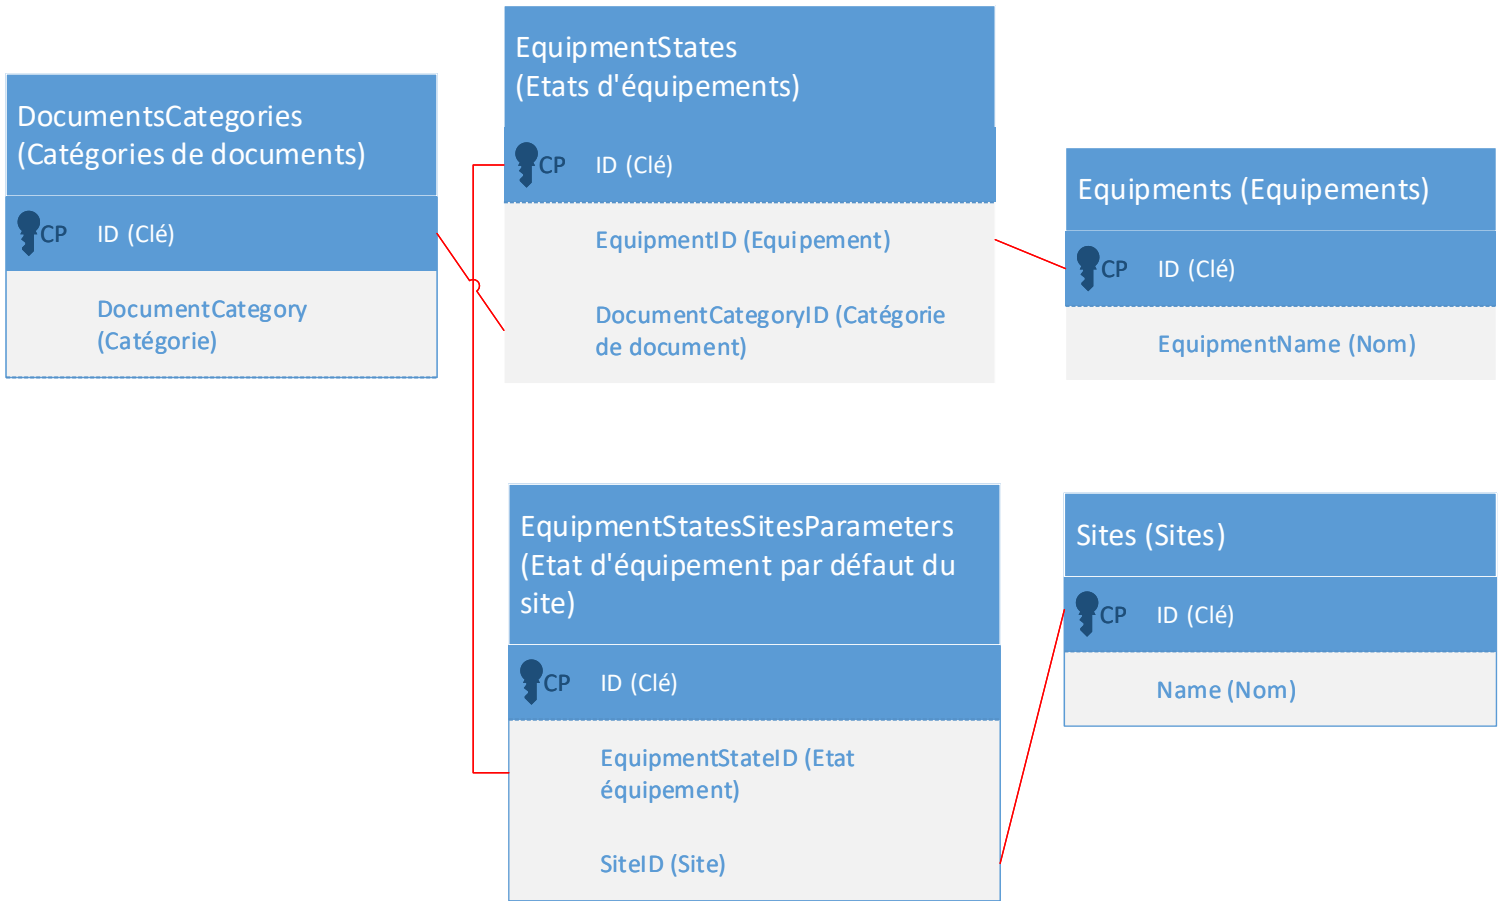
DocumentsCategories (Catégories de documents)

CP ID (Clé)

DocumentCategory (Catégorie)

EquipmentStates (Etats d'équipements)

CP ID (Clé)

EquipmentID (Equipement)

DocumentCategoryID (Catégorie de document)

Equipments (Equipements)

CP ID (Clé)

EquipmentName (Nom)

EquipmentStatesSitesParameters (Etat d'équipement par défaut du site)

CP ID (Clé)

EquipmentStateID (Etat équipement)

SiteID (Site)

Sites (Sites)

CP ID (Clé)

Name (Nom)